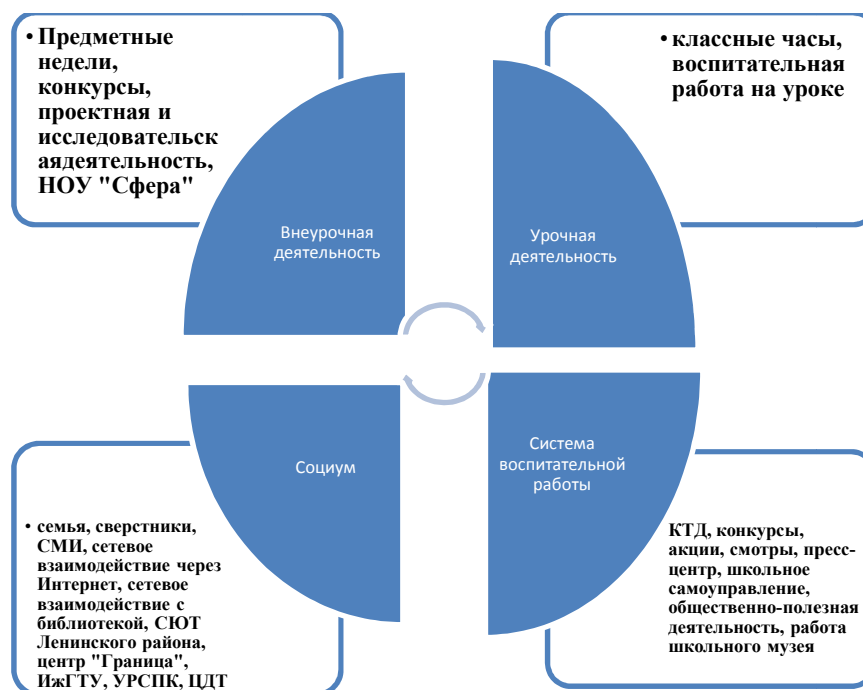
• Предметные недели, конкурсы, проектная и исследовательскаядеятельность, НОУ "Сфера"

• классные часы, воспитательная работа на уроке

Внеурочная деятельность

Урочная деятельность

Социум

Система воспитательной работы

• семья, сверстники, СМИ, сетевое взаимодействие через Интернет, сетевое взаимодействие с библиотекой, СЮТ Ленинского района, центр "Граница", ИжГТУ, УРСПК, ЦДТ

КТД, конкурсы, акции, смотры, пресс-центр, школьное самоуправление, общественно-полезная деятельность, работа школьного музея